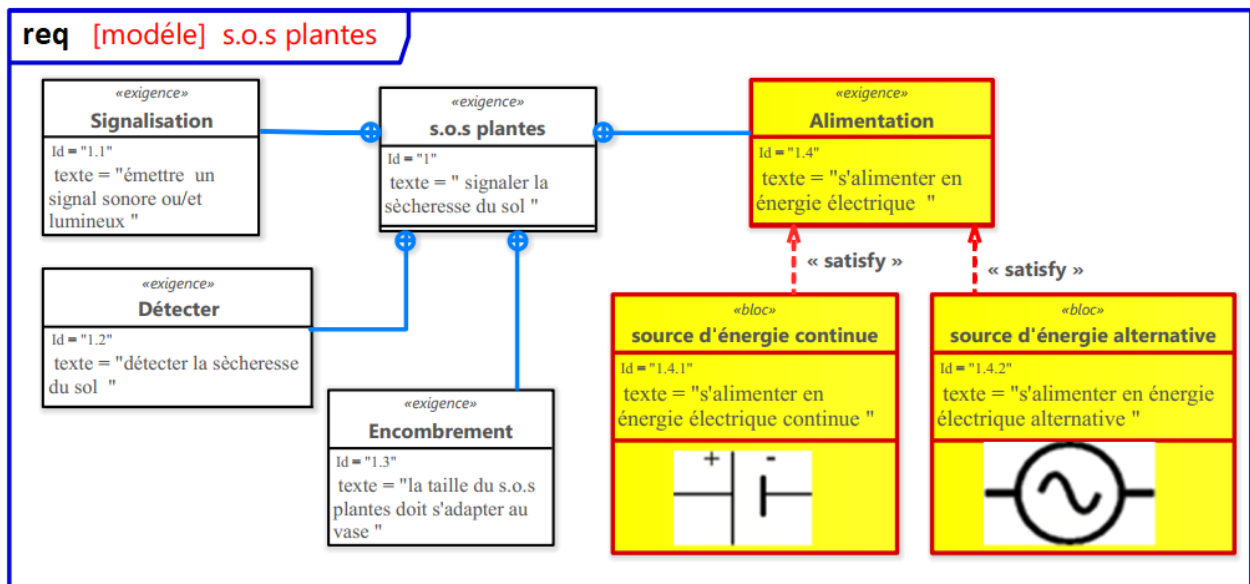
req [modéle] s.o.s plantes

«exigence»
Signalisation
Id = "1.1"
texte = "émettre un signal sonore ou/et lumineux "

«exigence»
s.o.s plantes
Id = "1"
texte = " signaler la sècheresse du sol "

«exigence»
Alimentation
Id = "1.4"
texte = "s'alimenter en énergie électrique "

«exigence»
Détecter
Id = "1.2"
texte = "détecter la sècheresse du sol "

«exigence»
Encombrement
Id = "1.3"
texte = "la taille du s.o.s plantes doit s'adapter au vase "

« satisfy »

« satisfy »

«bloc»
source d'énergie continue
Id = "1.4.1"
texte = "s'alimenter en énergie électrique continue "

+ -

«bloc»
source d'énergie alternative
Id = "1.4.2"
texte = "s'alimenter en énergie électrique alternative "